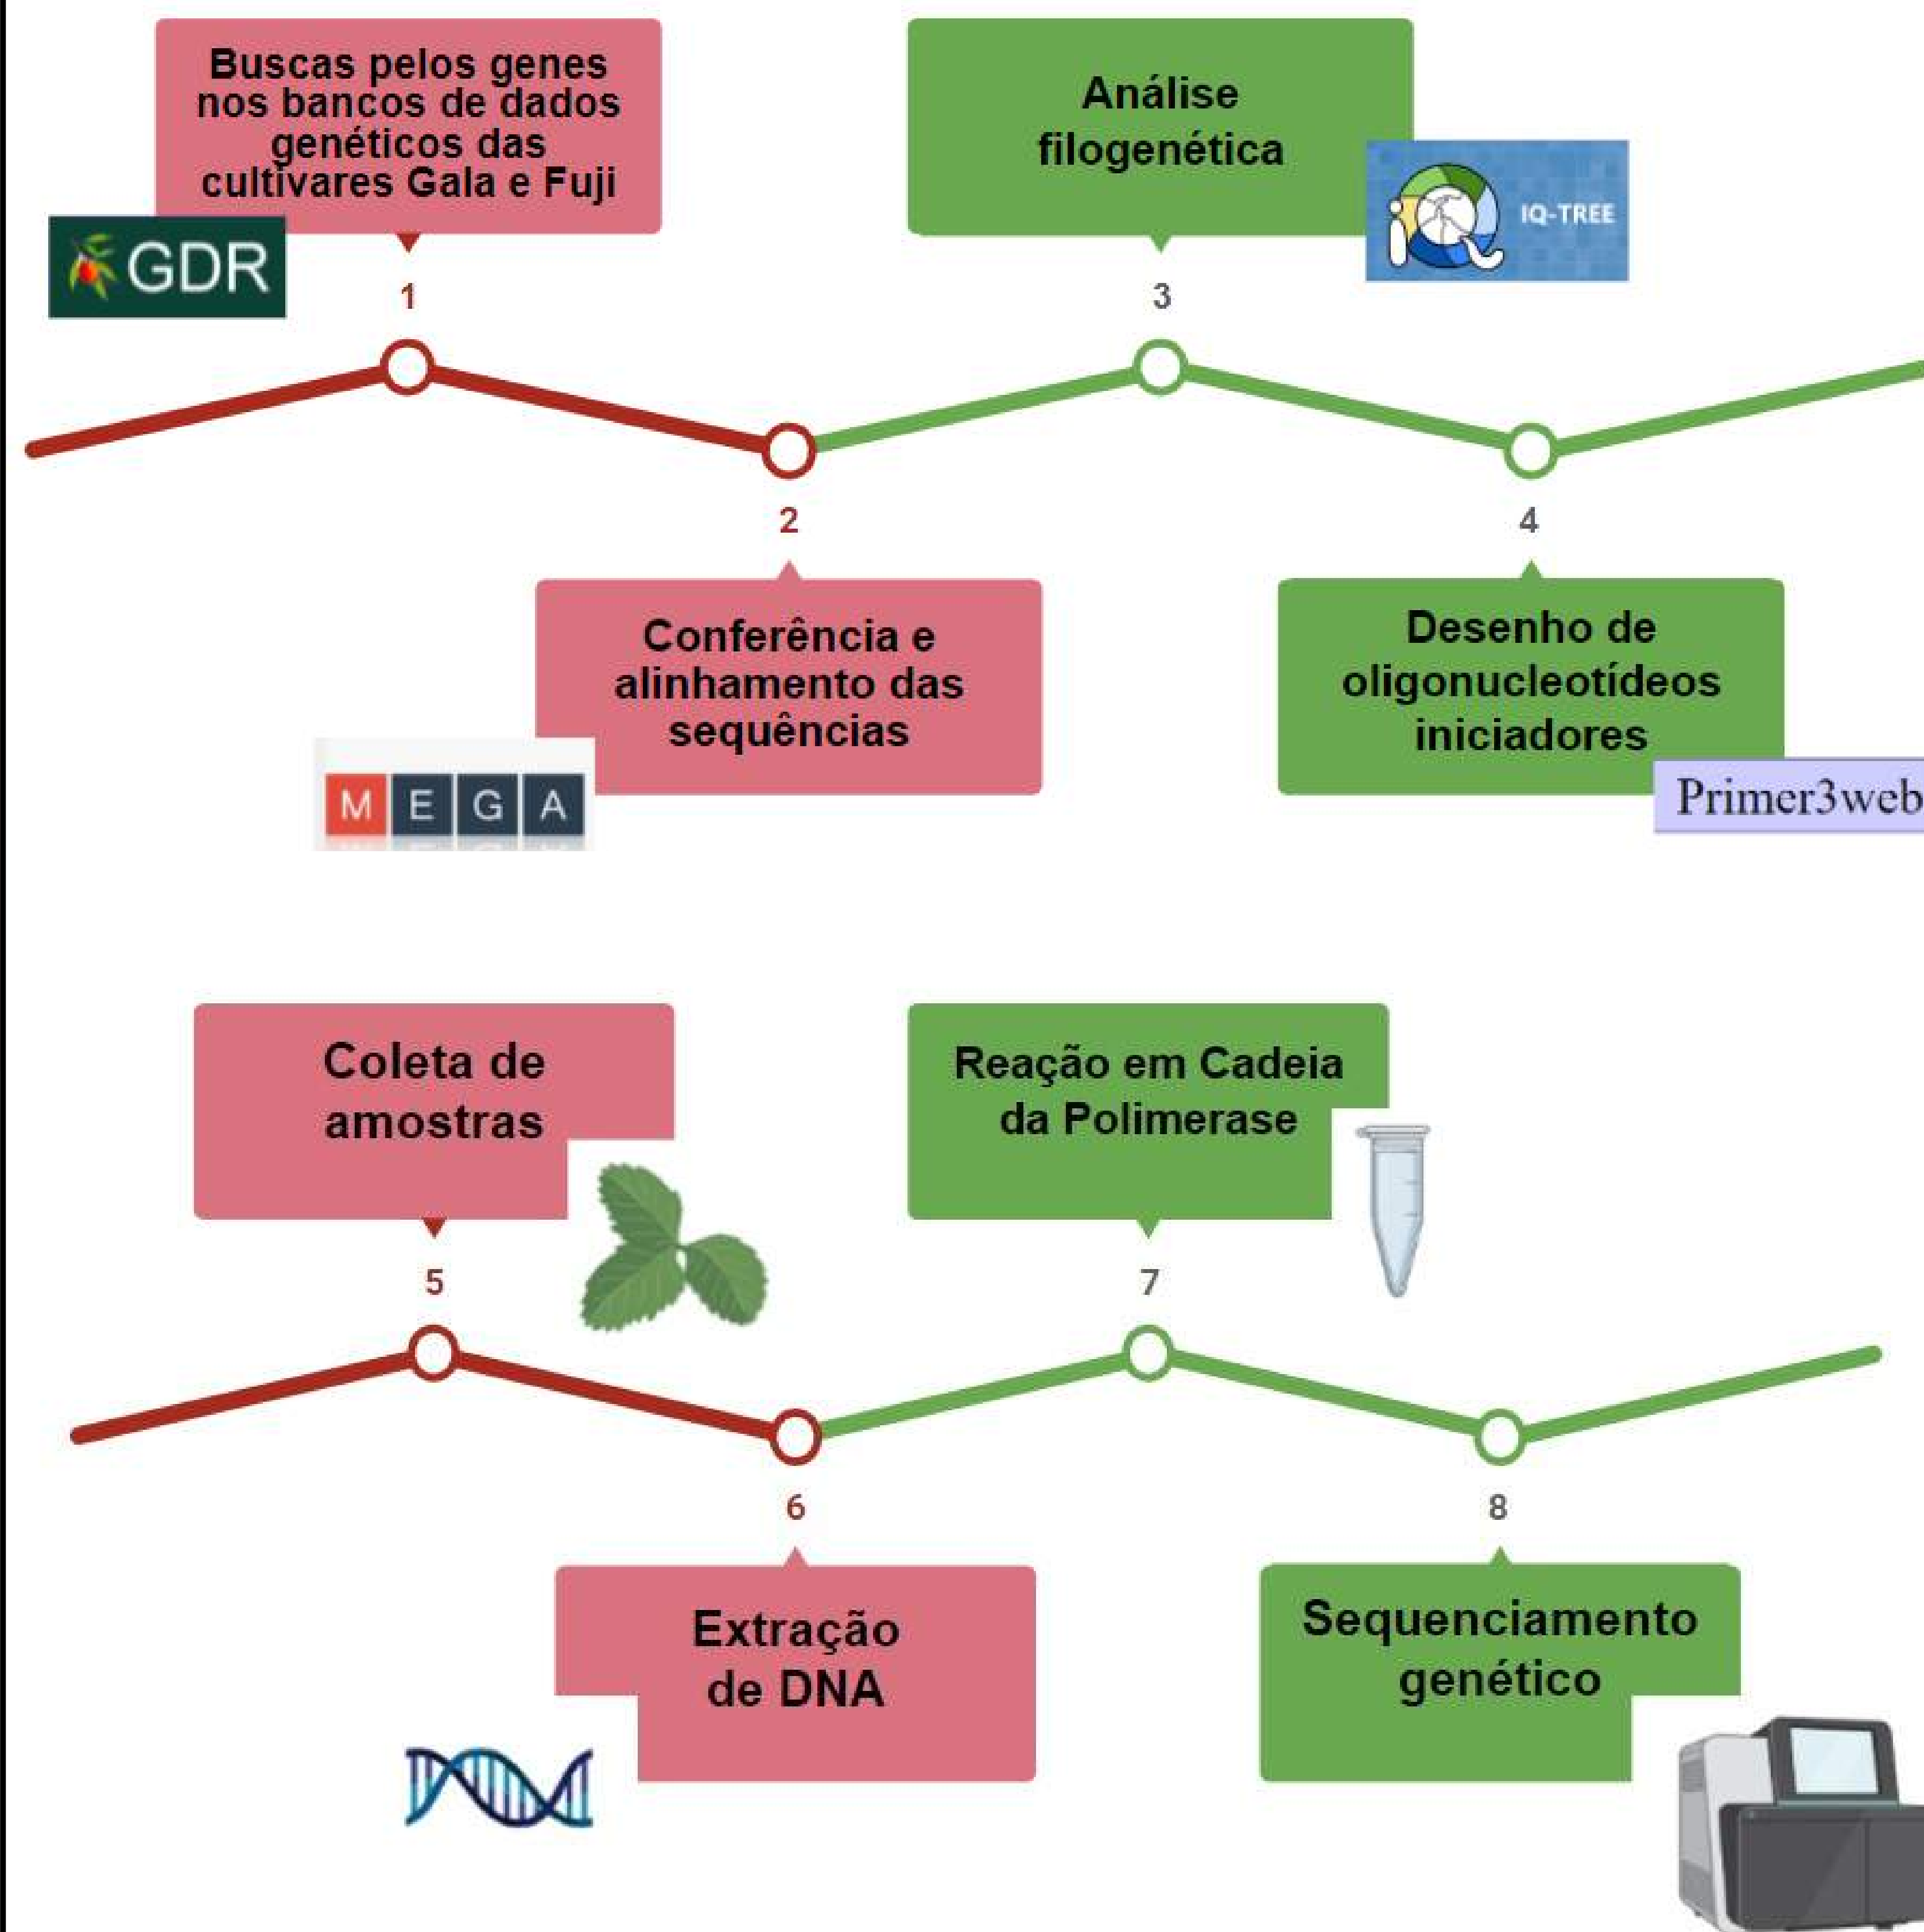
Buscas pelos genes nos bancos de dados genéticos das cultivares Gala e Fuji

GDR

1

Análise filogenética

IQ-TREE

3

2

Conferência e alinhamento das sequências

MEGA

4

Desenho de oligonucleotídeos iniciadores

Primer3web

Coleta de amostras

5

Reação em Cadeia da Polimerase

7

6

Extração de DNA

8

Sequenciamento genético